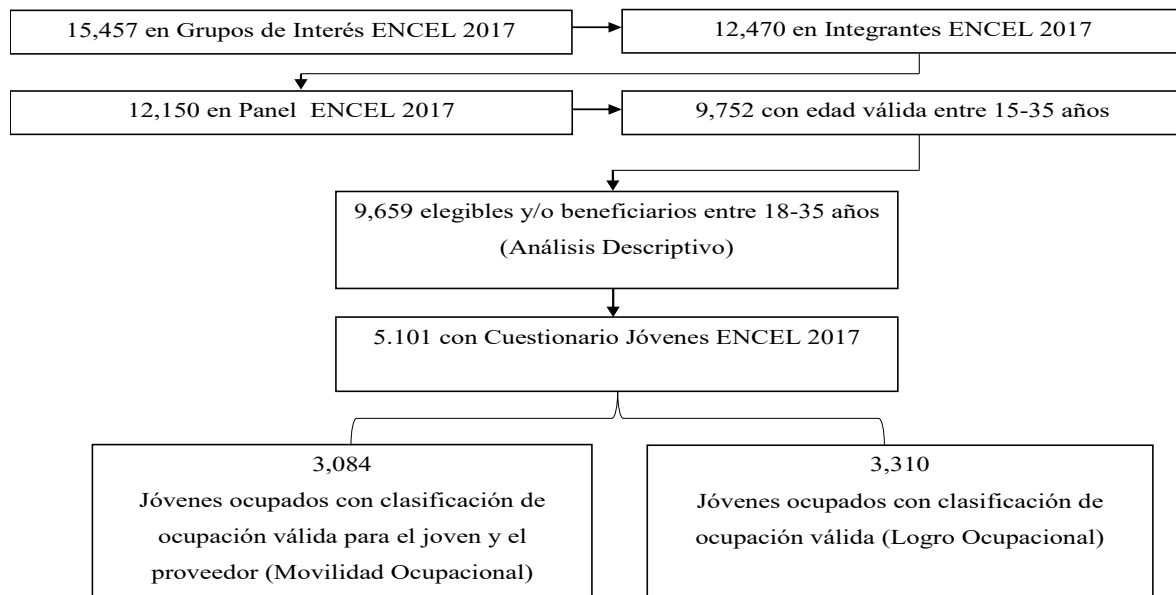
15,457 en Grupos de Interés ENCEL 2017

12,470 en Integrantes ENCEL 2017

12,150 en Panel ENCEL 2017

9,752 con edad válida entre 15-35 años

9,659 elegibles y/o beneficiarios entre 18-35 años (Análisis Descriptivo)

5.101 con Cuestionario Jóvenes ENCEL 2017

3,084
Jóvenes ocupados con clasificación de ocupación válida para el joven y el proveedor (Movilidad Ocupacional)

3,310
Jóvenes ocupados con clasificación de ocupación válida (Logro Ocupacional)